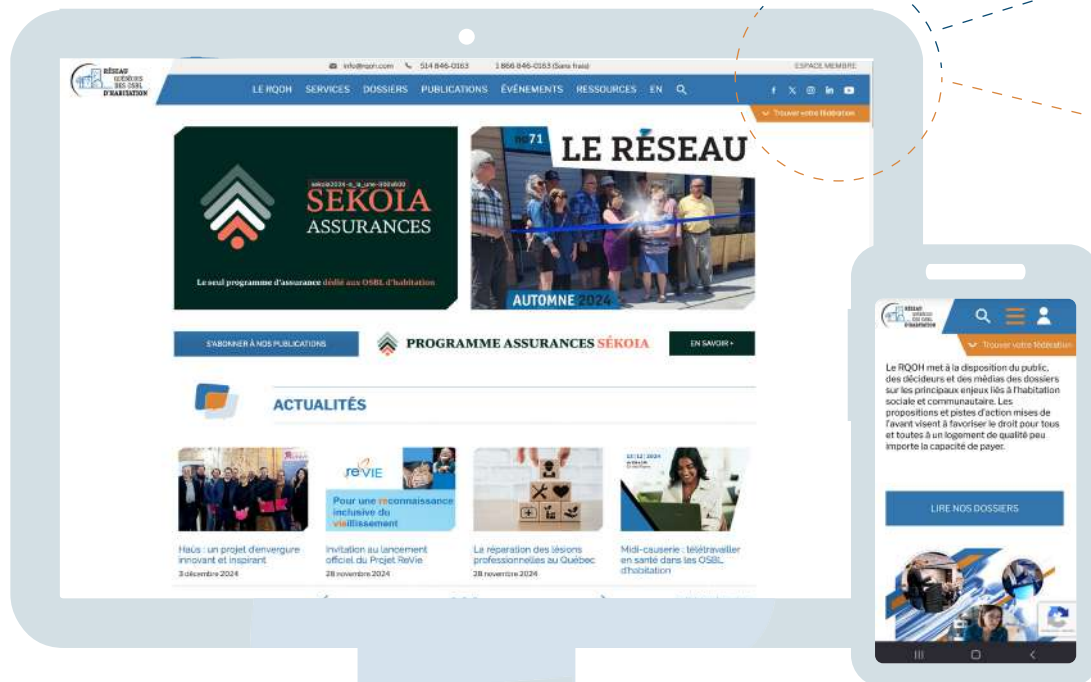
RÉSEAU QUÉBÉCOIS DES OSBL D'HABITATION

info@rqoh.com 514 846-0163 1 866 846-0163 (Sans frais) ESPACE MEMBRE

LE RQOH SERVICES DOSSIERS PUBLICATIONS ÉVÉNEMENTS RESSOURCES EN

Trouver votre fédération

SEKOIA ASSURANCES

Le seul programme d'assurance dédié aux OSBL d'habitation

no 71 LE RÉSEAU

AUTOMNE 2024

S'ABONNER À NOS PUBLICATIONS

PROGRAMME ASSURANCES SÉKOIA

EN SAVOIR +

ACTUALITÉS

Haüs : un projet d'envergure innovant et inspirant
3 décembre 2024

reVIE
Pour une reconnaissance inclusive du vieillissement

Invitation au lancement officiel du Projet ReVie
28 novembre 2024

La réparation des lésions professionnelles au Québec
28 novembre 2024

Midi-causerie : télétravailler en santé dans les OSBL d'habitation

RÉSEAU QUÉBÉCOIS DES OSBL D'HABITATION

Trouver votre fédération

Le RQOH met à la disposition du public, des décideurs et des médias des dossiers sur les principaux enjeux liés à l'habitation sociale et communautaire. Les propositions et pistes d'action mises de l'avant visent à favoriser le droit pour tous et toutes à un logement de qualité peu importe la capacité de payer.

LIRE NOS DOSSIERS